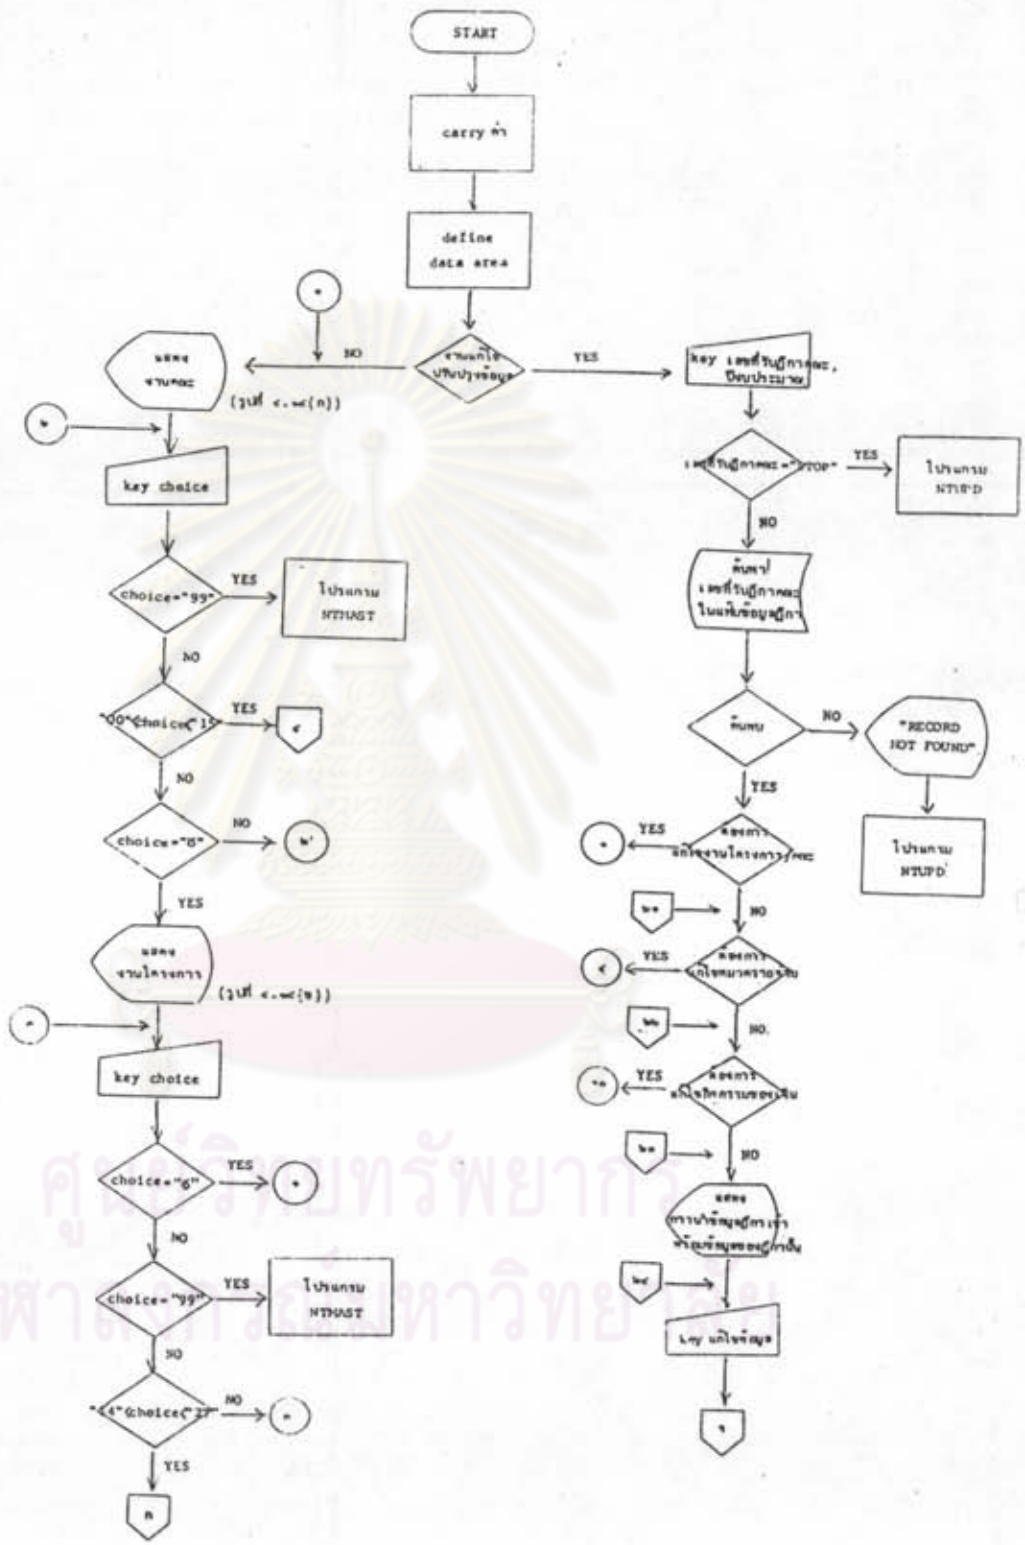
START

carry ค่า

define data area

งานแก้ไขปรับปรุงข้อมูล

NO

YES

แสดงงานคณะ

(รูปที่ ๔.๑๔(ก))

key choice

choice="99"

YES

โปรแกรม NTMAST

NO

"00"<choice<"15"

YES

NO

choice="0"

NO

YES

แสดงงานโครงการ

(รูปที่ ๔.๑๔(ข))

key choice

choice="6"

YES

NO

choice="99"

YES

โปรแกรม NTMAST

NO

"14"<choice<"27"

NO

YES

key เลขที่รับฎีกาคณะ, ปีงบประมาณ

เลขที่รับฎีกาคณะ="STOP"

YES

โปรแกรม NTUPD

NO

ค้นหาเลขที่รับฎีกาคณะในแฟ้มข้อมูลฎีกา

ค้นพบ

NO

"RECORD NOT FOUND"

โปรแกรม NTUPD

YES

ต้องการแก้ไขงานโครงการ/คณะ

YES

NO

ต้องการแก้ไขหมวดรายจ่าย

YES

NO

ต้องการแก้ไขรายการขอเงิน

YES

NO

แสดงการนำข้อมูลฎีกาเก่าพร้อมข้อมูลของฎีกานั้น

key แก้ไขข้อมูล

ศูนย์วิทยทรัพยากร
จุฬาลงกรณ์มหาวิทยาลัย